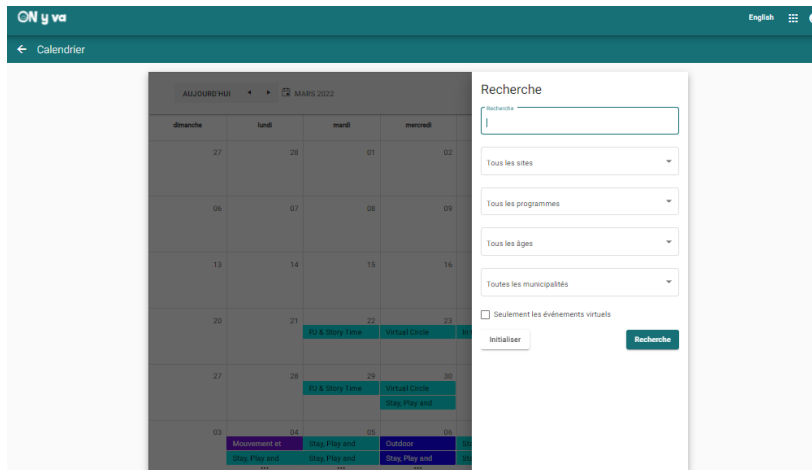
ON y va
English
← Calendrier

AUJOURD'HUI ◀ ▶ MARS 2022

| dimanche | lundi | mardi | mercredi |
|---|---|---|---|
| 27 | 28 | 01 | 02 |
| 06 | 07 | 08 | 09 |
| 13 | 14 | 15 | 16 |
| 20 | 21 | 22 PJ & Story Time | 23 Virtual Circle |
| 27 | 28 | 29 PJ & Story Time | 30 Virtual Circle Stay, Play and |
| 03 | 04 Mouvement et Stay, Play and | 05 Stay, Play and Stay, Play and | 06 Outdoor Stay, Play and |

Recherche
Recherche
Tous les sites
Tous les programmes
Tous les âges
Toutes les municipalités
Seulement les événements virtuels
Initialiser
Recherche